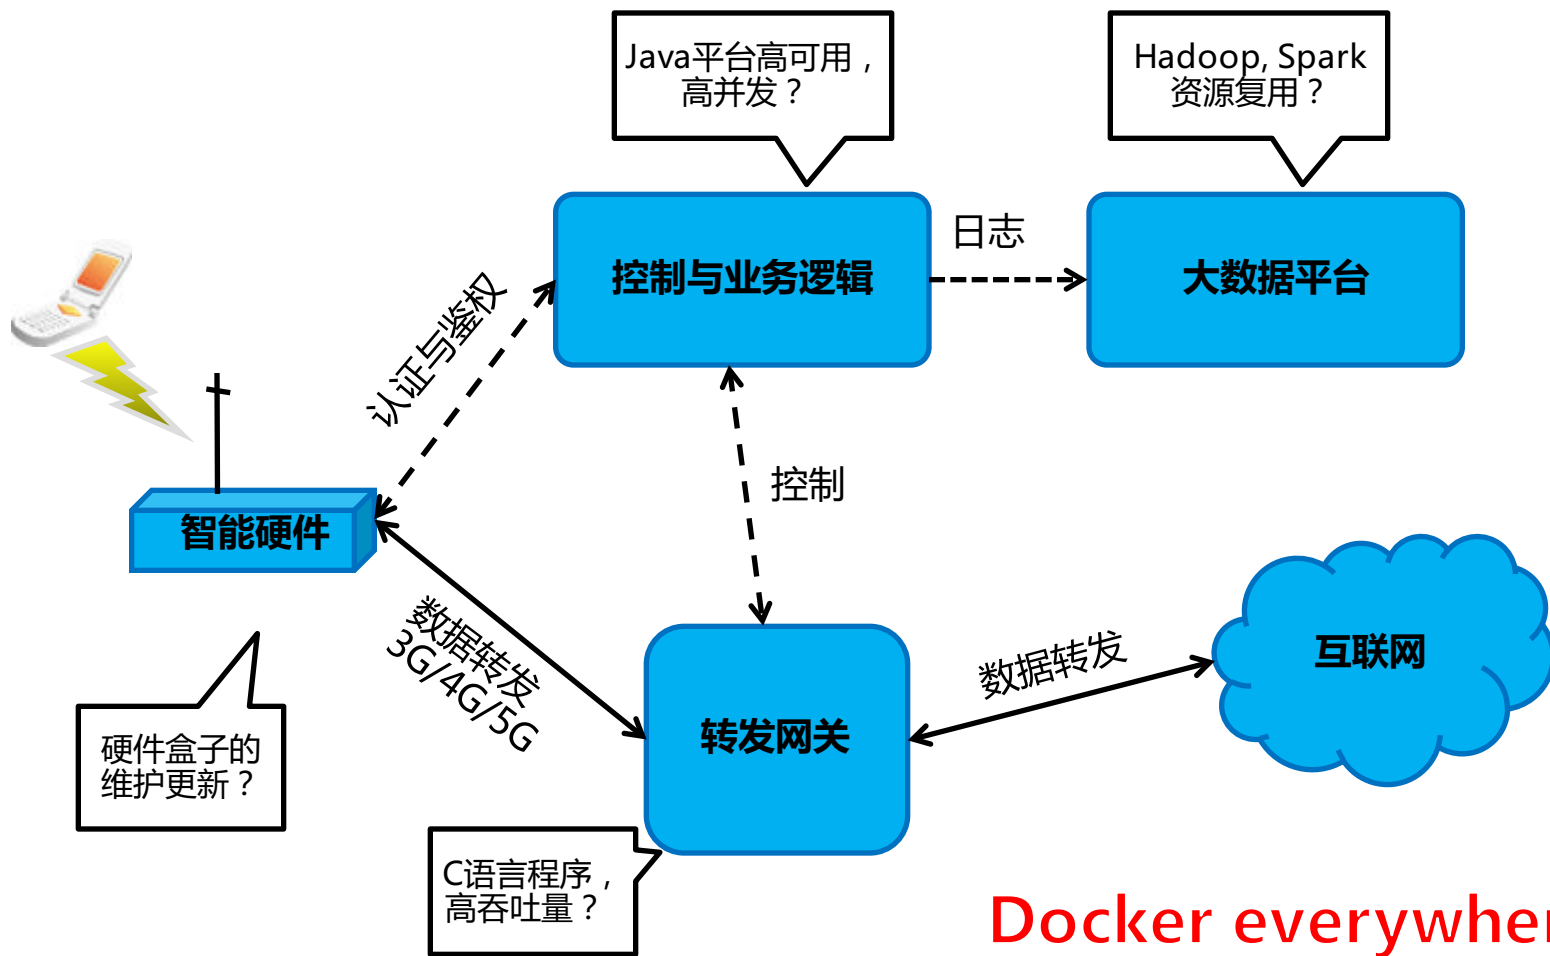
Java平台高可用，高并发？

Hadoop, Spark 资源复用？

控制与业务逻辑

日志

大数据平台

认证与鉴权

控制

智能硬件

数据转发 3G/4G/5G

硬件盒子的维护更新？

转发网关

数据转发

互联网

C语言程序，高吞吐量？

Docker everywhe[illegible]